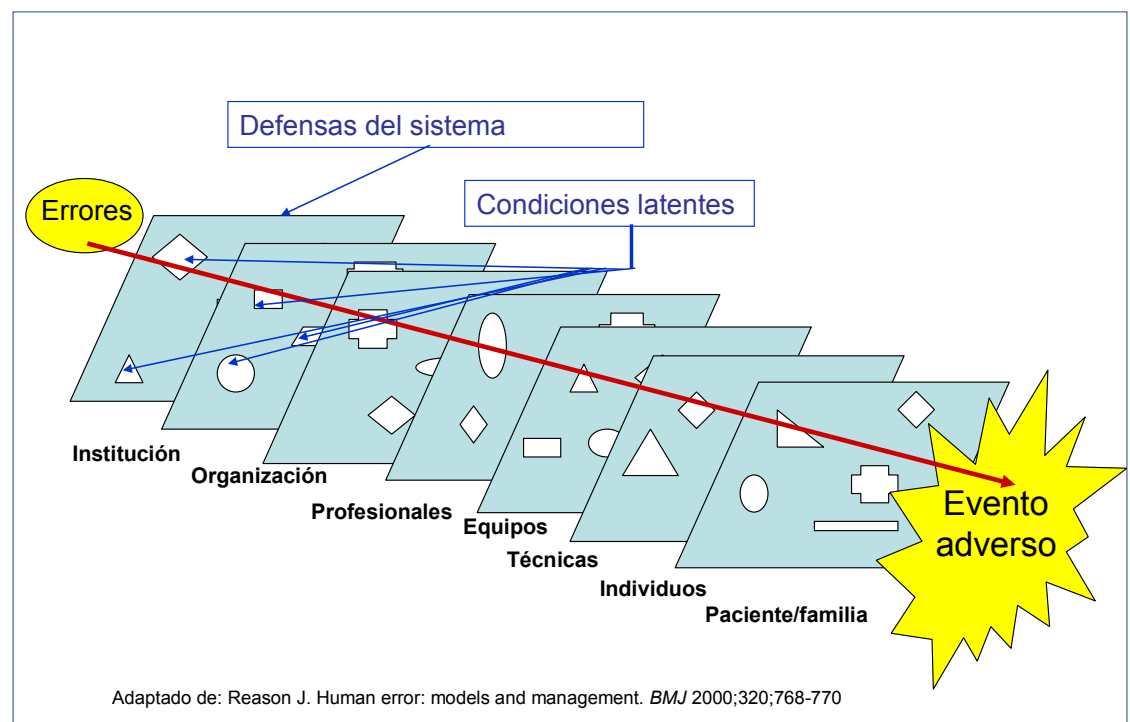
Defensas del sistema

Errores

Condiciones latentes

Institución

Organización

Profesionales

Equipos

Técnicas

Individuos

Paciente/familia

Evento adverso

Adaptado de: Reason J. Human error: models and management. *BMJ* 2000;320;768-770